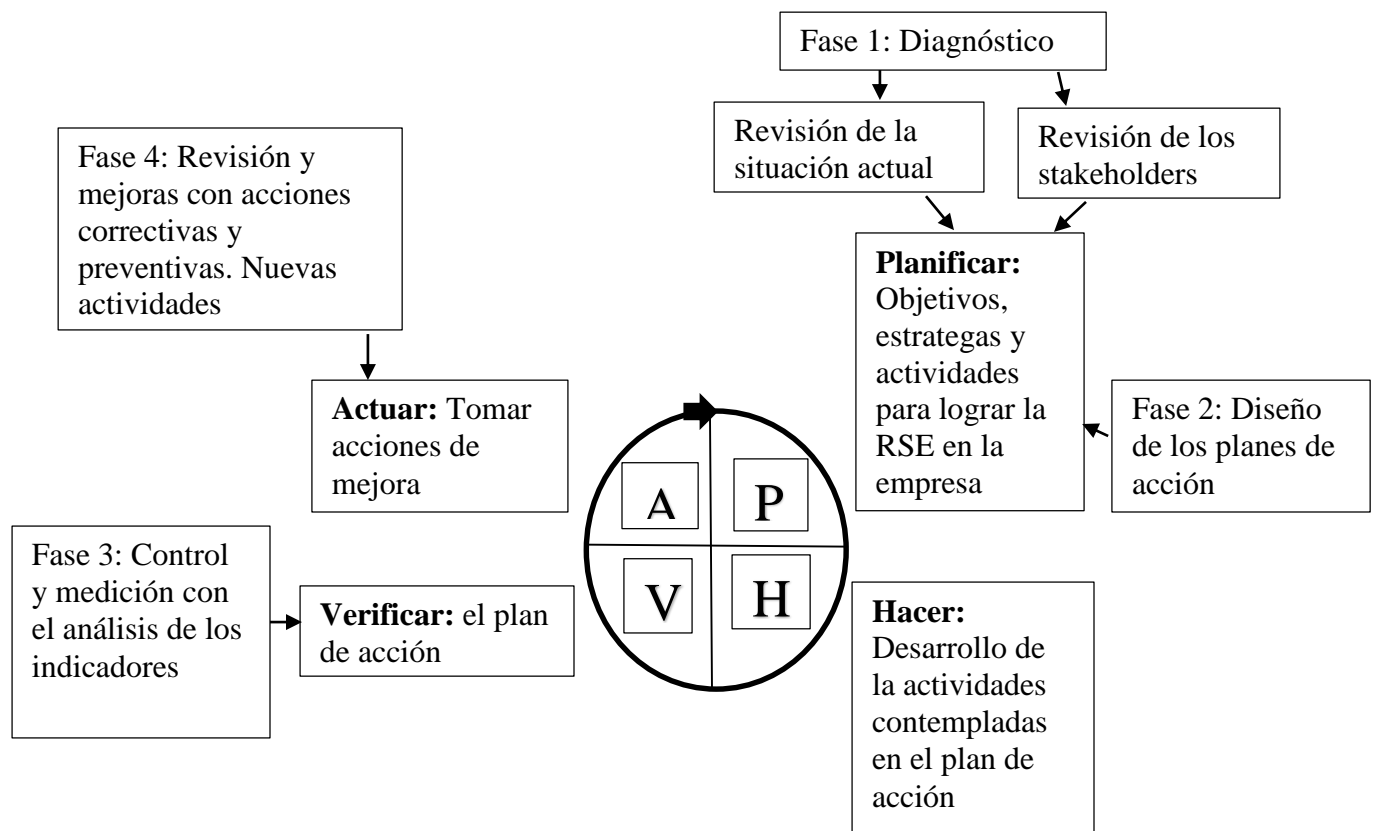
Fase 1: Diagnóstico

Revisión de la situación actual

Revisión de los stakeholders

Fase 4: Revisión y mejoras con acciones correctivas y preventivas. Nuevas actividades

**Planificar:** Objetivos, estrategas y actividades para lograr la RSE en la empresa

Fase 2: Diseño de los planes de acción

**Actuar:** Tomar acciones de mejora

A

P

V

H

Fase 3: Control y medición con el análisis de los indicadores

**Verificar:** el plan de acción

**Hacer:** Desarrollo de la actividades contempladas en el plan de acción